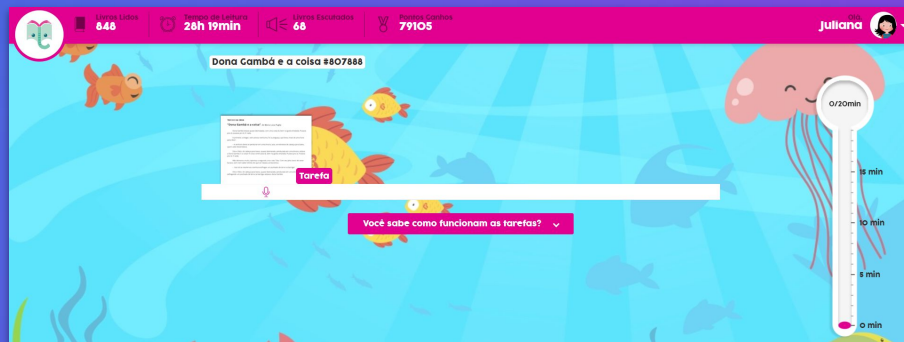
Livros Lidos
848

Tempo de Leitura
28h 19min

Livros Escutados
66

Pontos Ganhos
79105

Olá,
Juliana

Dona Gambá e a coisa #807888

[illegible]

Tarefa

Você sabe como funcionam as tarefas?

0/20min

15 min

10 min

5 min

0 min